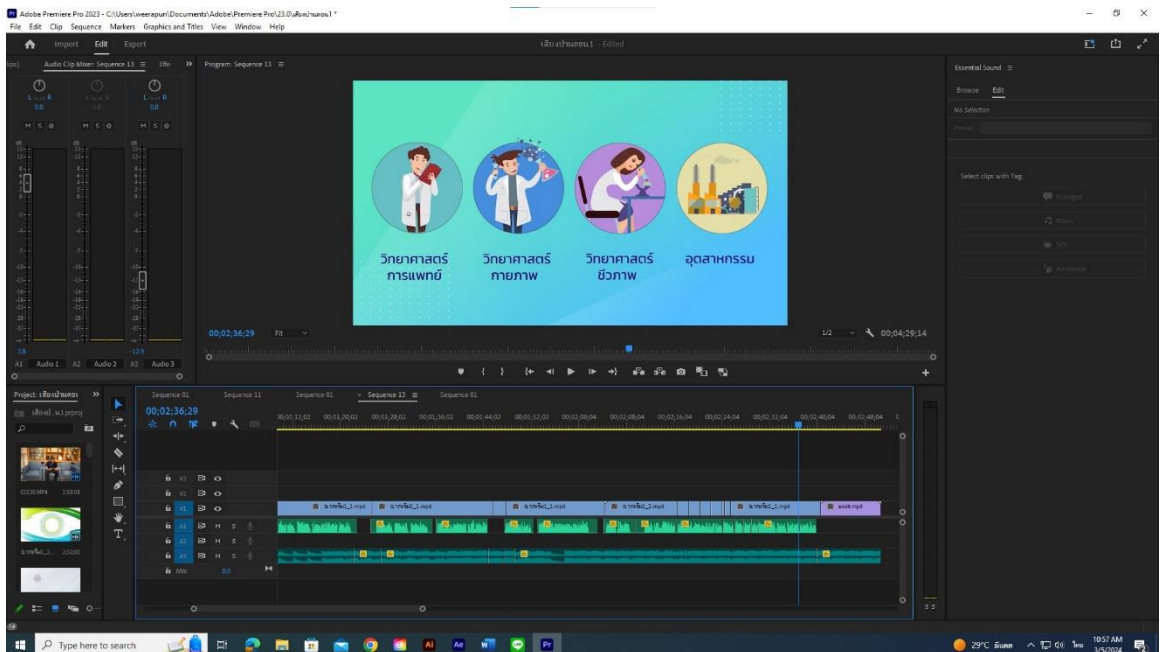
Adobe Premiere Pro 2023 - C:\Users\weerapun\Documents\Adobe\Premiere Pro\23.0\เสียงบ้านตอน1 *
File Edit Clip Sequence Markers Graphics and Titles View Window Help

Import Edit Export

เสียงบ้านตอน1 - Edited

Audio Clip Mixer: Sequence 13 ≡ Effe »

Program: Sequence 13 ≡

Essential Sound ≡
Browse Edit
No Selection

Select clips with Tag:
Dialogue
Music
SFX
Ambience

วิทยาศาสตร์การแพทย์
วิทยาศาสตร์กายภาพ
วิทยาศาสตร์ชีวภาพ
อุตสาหกรรม

00;02;36;29 Fit
1/2 00;04;29;14

A1 Audio 1 A2 Audio 2 A3 Audio 3

Project: เสียงบ้านตอน1 »
เสียงบ้า..น1.prproj

Sequence 01 Sequence 11 Sequence 01 Sequence 13 ≡ Sequence 01
00;02;36;29

V3
V2
V1
A1 M S
A2 M S
A3 M S
Mix 0.0

ฉากที่1_1.mp4
ฉากที่1_2.mp4
ฉากที่1_1.mp4
ฉากที่1_2.mp4
ฉากที่1_1.mp4
end6.mp4

Type here to search

29°C มีแดด
10:57 AM
3/5/2024